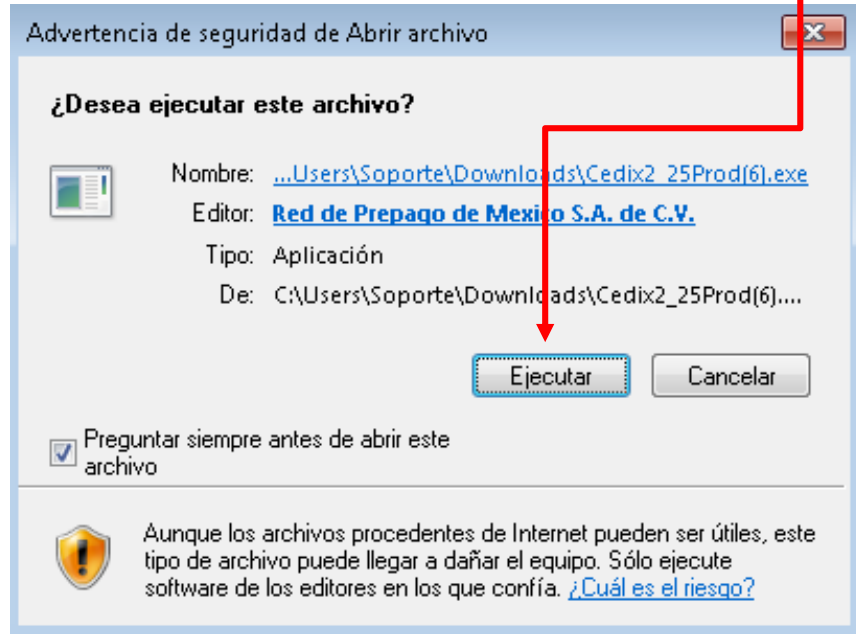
Advertencia de seguridad de Abrir archivo

¿Desea ejecutar este archivo?

Nombre: ...Users\Soporte\Downloads\Cedix2_25Prod(6).exe
Editor: Red de Prepago de Mexico S.A. de C.V.
Tipo: Aplicación
De: C:\Users\Soporte\Downloads\Cedix2_25Prod(6)....

Ejecutar Cancelar

Preguntar siempre antes de abrir este archivo

Aunque los archivos procedentes de Internet pueden ser útiles, este tipo de archivo puede llegar a dañar el equipo. Sólo ejecute software de los editores en los que confía. ¿Cuál es el riesgo?